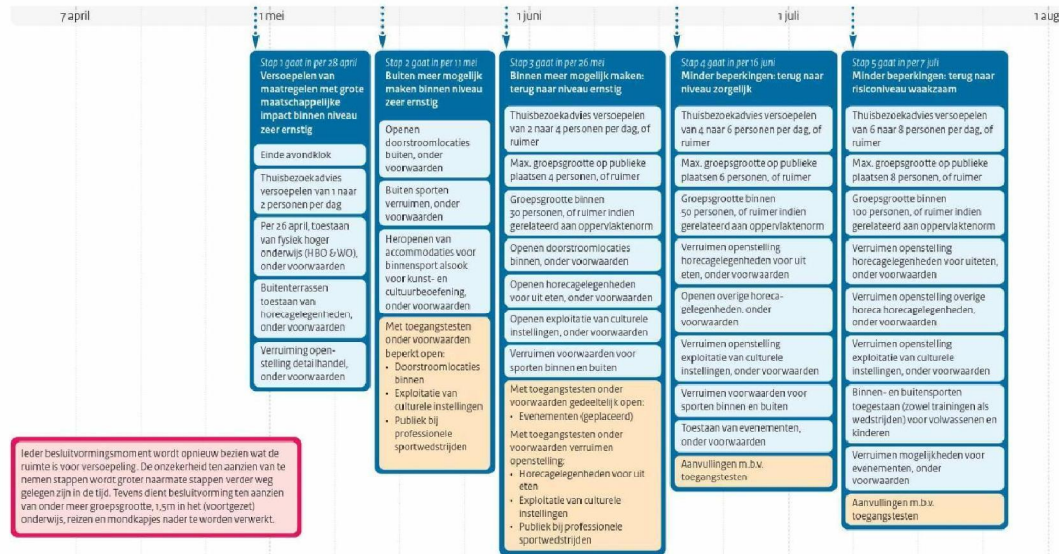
7 april

1 mei

1 juni

1 juli

1 aug

Stap 1 gaat in per 28 april
Versoepelen van maatregelen met grote maatschappelijke impact binnen niveau zeer ernstig

Einde avondklok

Thuisbezoekadvies versoepelen van 1 naar 2 personen per dag

Per 26 april, toestaan van fysiek hoger onderwijs (HBO & WO), onder voorwaarden

Buitenterrassen toestaan van horecagelegenheden, onder voorwaarden

Verruiming openstelling detailhandel, onder voorwaarden

Stap 2 gaat in per 11 mei
Buiten meer mogelijk maken binnen niveau zeer ernstig

Openen doorstroomlocaties buiten, onder voorwaarden

Buiten sporten verruimen, onder voorwaarden

Heropenen van accommodaties voor binnensport alsook voor kunst- en cultuurbeoefening, onder voorwaarden

Met toegangstesten onder voorwaarden beperkt open:
• Doorstroomlocaties binnen
• Exploitatie van culturele instellingen
• Publiek bij professionele sportwedstrijden

Stap 3 gaat in per 26 mei
Binnen meer mogelijk maken: terug naar niveau ernstig

Thuisbezoekadvies versoepelen van 2 naar 4 personen per dag, of ruimer

Max. groepsgrootte op publieke plaatsen 4 personen, of ruimer

Groepsgrootte binnen 30 personen, of ruimer indien gerelateerd aan oppervlaktenorm

Openen doorstroomlocaties binnen, onder voorwaarden

Openen horecagelegenheden voor uit eten, onder voorwaarden

Openen exploitatie van culturele instellingen, onder voorwaarden

Verruimen voorwaarden voor sporten binnen en buiten

Met toegangstesten onder voorwaarden gedeeltelijk open:
• Evenementen (geplaceerd)
Met toegangstesten onder voorwaarden verruimen openstelling:
• Horecagelegenheden voor uit eten
• Exploitatie van culturele instellingen
• Publiek bij professionele sportwedstrijden

Stap 4 gaat in per 16 juni
Minder beperkingen: terug naar niveau zorgelijk

Thuisbezoekadvies versoepelen van 4 naar 6 personen per dag, of ruimer

Max. groepsgrootte op publieke plaatsen 6 personen, of ruimer

Groepsgrootte binnen 50 personen, of ruimer indien gerelateerd aan oppervlaktenorm

Verruimen openstelling horecagelegenheden voor uit eten, onder voorwaarden

Openen overige horecagelegenheden, onder voorwaarden

Verruimen openstelling exploitatie van culturele instellingen, onder voorwaarden

Verruimen voorwaarden voor sporten binnen en buiten

Toestaan van evenementen, onder voorwaarden

Aanvullingen m.b.v. toegangstesten

Stap 5 gaat in per 7 juli
Minder beperkingen: terug naar risiconiveau waakzaam

Thuisbezoekadvies versoepelen van 6 naar 8 personen per dag, of ruimer

Max. groepsgrootte op publieke plaatsen 8 personen, of ruimer

Groepsgrootte binnen 100 personen, of ruimer indien gerelateerd aan oppervlaktenorm

Verruimen openstelling horecagelegenheden voor uiteten, onder voorwaarden

Verruimen openstelling overige horeca gelegenheden, onder voorwaarden

Verruimen openstelling exploitatie van culturele instellingen, onder voorwaarden

Binnen- en buitensporten toegestaan (zowel trainingen als wedstrijden) voor volwassenen en kinderen

Verruimen mogelijkheden voor evenementen, onder voorwaarden

Aanvullingen m.b.v. toegangstesten

Ieder besluitvormingsmoment wordt opnieuw bezien wat de ruimte is voor versoepeling. De onzekerheid ten aanzien van te nemen stappen wordt groter naarmate stappen verder weg gelegen zijn in de tijd. Tevens dient besluitvorming ten aanzien van onder meer groepsgrootte, 1,5m in het (voortgezet) onderwijs, reizen en mondkapjes nader te worden verwerkt.